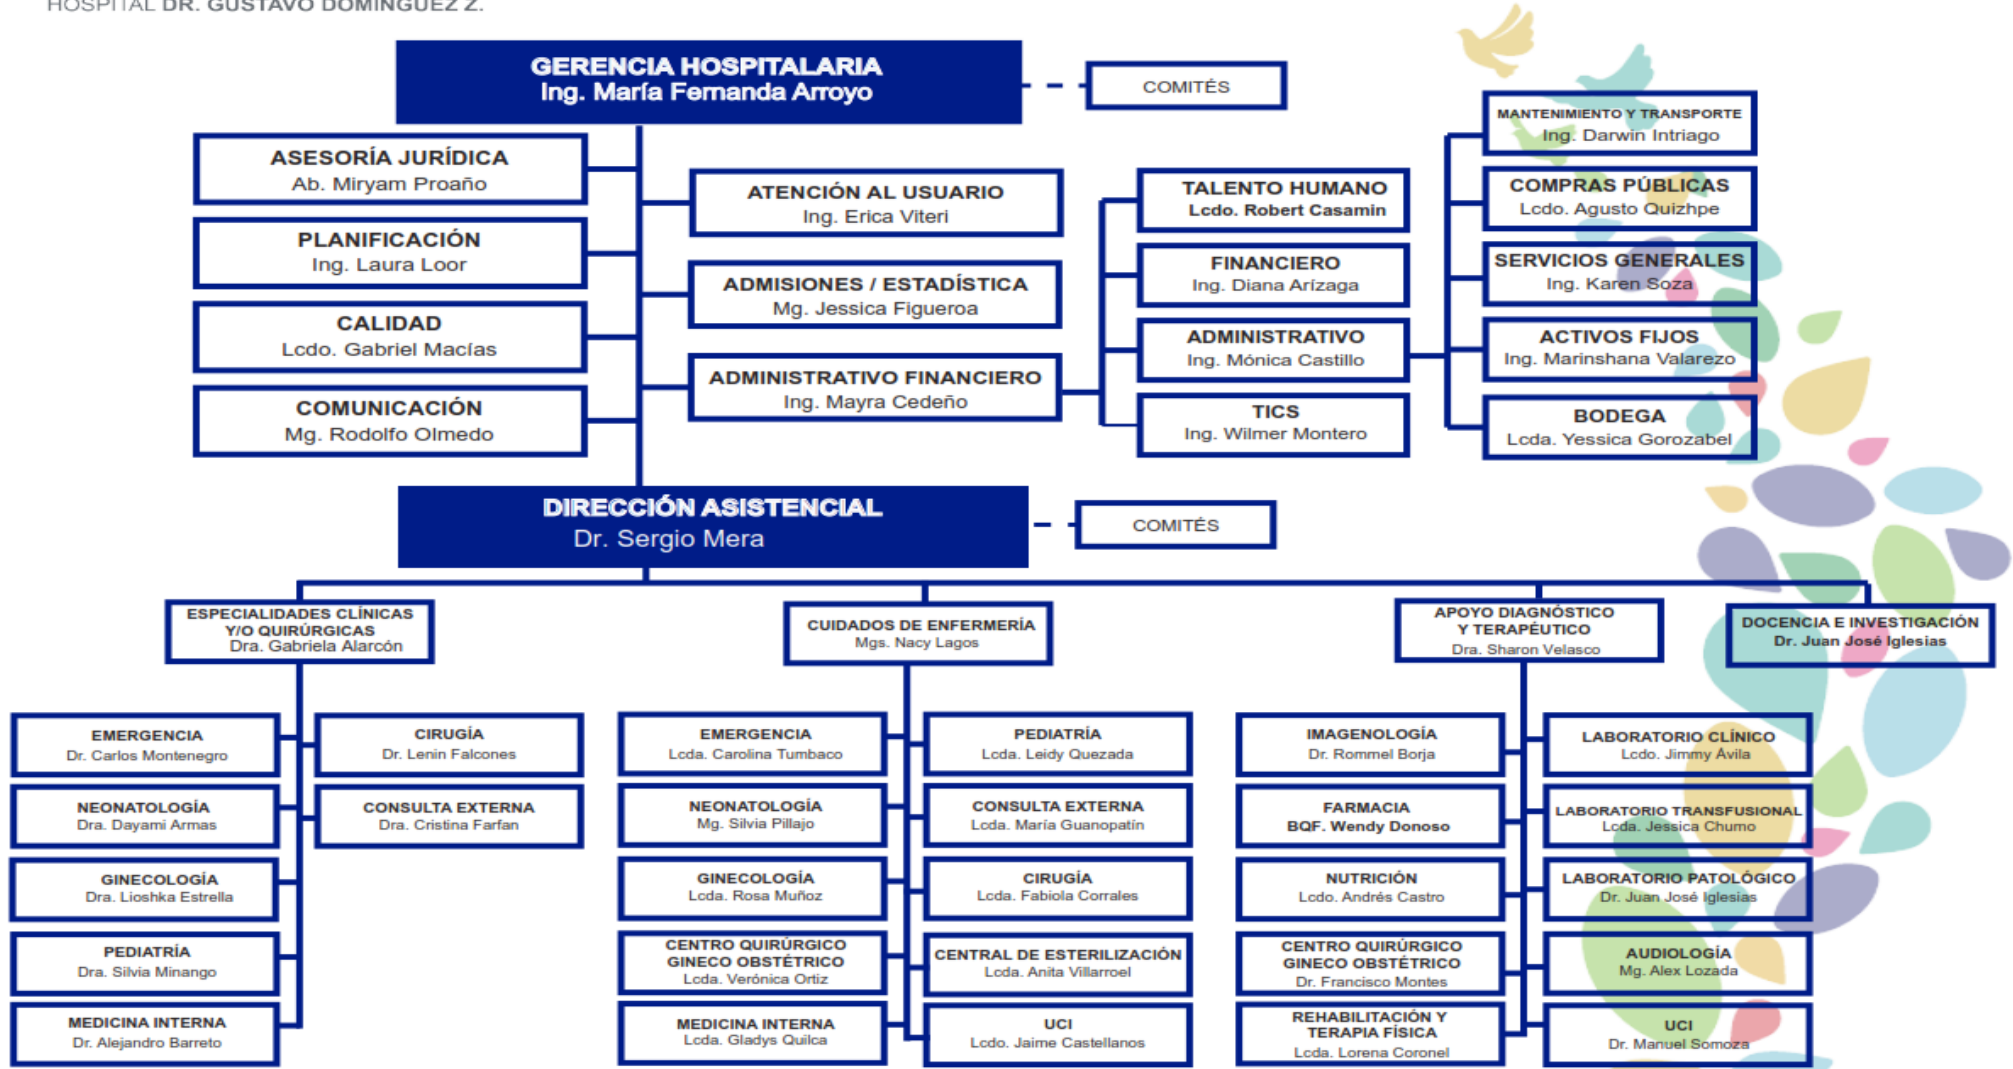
HOSPITAL DR. GUSTAVO DOMINGUEZ Z.

GERENCIA HOSPITALARIA
Ing. María Fernanda Arroyo

COMITÉS

ASESORÍA JURÍDICA
Ab. Miryam Proaño

PLANIFICACIÓN
Ing. Laura Loor

CALIDAD
Lcdo. Gabriel Macías

COMUNICACIÓN
Mg. Rodolfo Olmedo

ATENCIÓN AL USUARIO
Ing. Erica Viteri

ADMISIONES / ESTADÍSTICA
Mg. Jessica Figueroa

ADMINISTRATIVO FINANCIERO
Ing. Mayra Cedeño

TALENTO HUMANO
Lcdo. Robert Casamin

FINANCIERO
Ing. Diana Arízaga

ADMINISTRATIVO
Ing. Mónica Castillo

TICS
Ing. Wilmer Montero

MANTENIMIENTO Y TRANSPORTE
Ing. Darwin Intriago

COMPRAS PÚBLICAS
Lcdo. Agusto Quizhpe

SERVICIOS GENERALES
Ing. Karen Soza

ACTIVOS FIJOS
Ing. Marinshana Valarezo

BODEGA
Lcda. Yessica Gorozabel

DIRECCIÓN ASISTENCIAL
Dr. Sergio Mera

COMITÉS

ESPECIALIDADES CLÍNICAS Y/O QUIRÚRGICAS
Dra. Gabriela Alarcón

CUIDADOS DE ENFERMERÍA
Mgs. Nacy Lagos

APOYO DIAGNÓSTICO Y TERAPÉUTICO
Dra. Sharon Velasco

DOCENCIA E INVESTIGACIÓN
Dr. Juan José Iglesias

EMERGENCIA
Dr. Carlos Montenegro

NEONATOLOGÍA
Dra. Dayami Armas

GINECOLOGÍA
Dra. Lioshka Estrella

PEDIATRÍA
Dra. Silvia Minango

MEDICINA INTERNA
Dr. Alejandro Barreto

CIRUGÍA
Dr. Lenin Falcones

CONSULTA EXTERNA
Dra. Cristina Farfan

EMERGENCIA
Lcda. Carolina Tumbaco

NEONATOLOGÍA
Mg. Silvia Pillajo

GINECOLOGÍA
Lcda. Rosa Muñoz

CENTRO QUIRÚRGICO GINECO OBSTÉTRICO
Lcda. Verónica Ortiz

MEDICINA INTERNA
Lcda. Gladys Quilca

PEDIATRÍA
Lcda. Leidy Quezada

CONSULTA EXTERNA
Lcda. María Guanopatín

CIRUGÍA
Lcda. Fabiola Corrales

CENTRAL DE ESTERILIZACIÓN
Lcda. Anita Villarroel

UCI
Lcdo. Jaime Castellanos

IMAGENOLOGÍA
Dr. Rommel Borja

FARMACIA
BQF. Wendy Donoso

NUTRICIÓN
Lcdo. Andrés Castro

CENTRO QUIRÚRGICO GINECO OBSTÉTRICO
Dr. Francisco Montes

REHABILITACIÓN Y TERAPIA FÍSICA
Lcda. Lorena Coronel

LABORATORIO CLÍNICO
Lcdo. Jimmy Ávila

LABORATORIO TRANSFUSIONAL
Lcda. Jessica Chumo

LABORATORIO PATOLÓGICO
Dr. Juan José Iglesias

AUDIOLOGÍA
Mg. Alex Lozada

UCI
Dr. Manuel Somoza